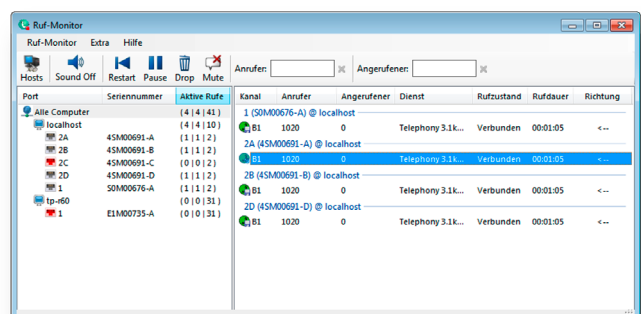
Ruf-Monitor

Ruf-Monitor Extra Hilfe

Hosts Sound Off Restart Pause Drop Mute Anrufer: Angerufener:

| Port | Seriennummer | Aktive Rufe |
|---|---|---|
| Alle Computer | | (4 \| 4 \| 41) |
| localhost | | (4 \| 4 \| 10) |
| 2A | 4SM00691-A | (1 \| 1 \| 2) |
| 2B | 4SM00691-B | (1 \| 1 \| 2) |
| 2C | 4SM00691-C | (0 \| 0 \| 2) |
| 2D | 4SM00691-D | (1 \| 1 \| 2) |
| 1 | S0M00676-A | (1 \| 1 \| 2) |
| tp-r60 | | (0 \| 0 \| 31) |
| 1 | E1M00735-A | (0 \| 0 \| 31) |

| Kanal | Anrufer | Angerufener | Dienst | Rufzustand | Rufdauer | Richtung |
|---|---|---|---|---|---|---|
| 1 (S0M00676-A) @ localhost | | | | | | |
| B1 | 1020 | 0 | Telephony 3.1k... | Verbunden | 00:01:05 | <--- |
| 2A (4SM00691-A) @ localhost | | | | | | |
| B1 | 1020 | 0 | Telephony 3.1k... | Verbunden | 00:01:05 | <--- |
| 2B (4SM00691-B) @ localhost | | | | | | |
| B1 | 1020 | 0 | Telephony 3.1k... | Verbunden | 00:01:05 | <--- |
| 2D (4SM00691-D) @ localhost | | | | | | |
| B1 | 1020 | 0 | Telephony 3.1k... | Verbunden | 00:01:05 | <--- |